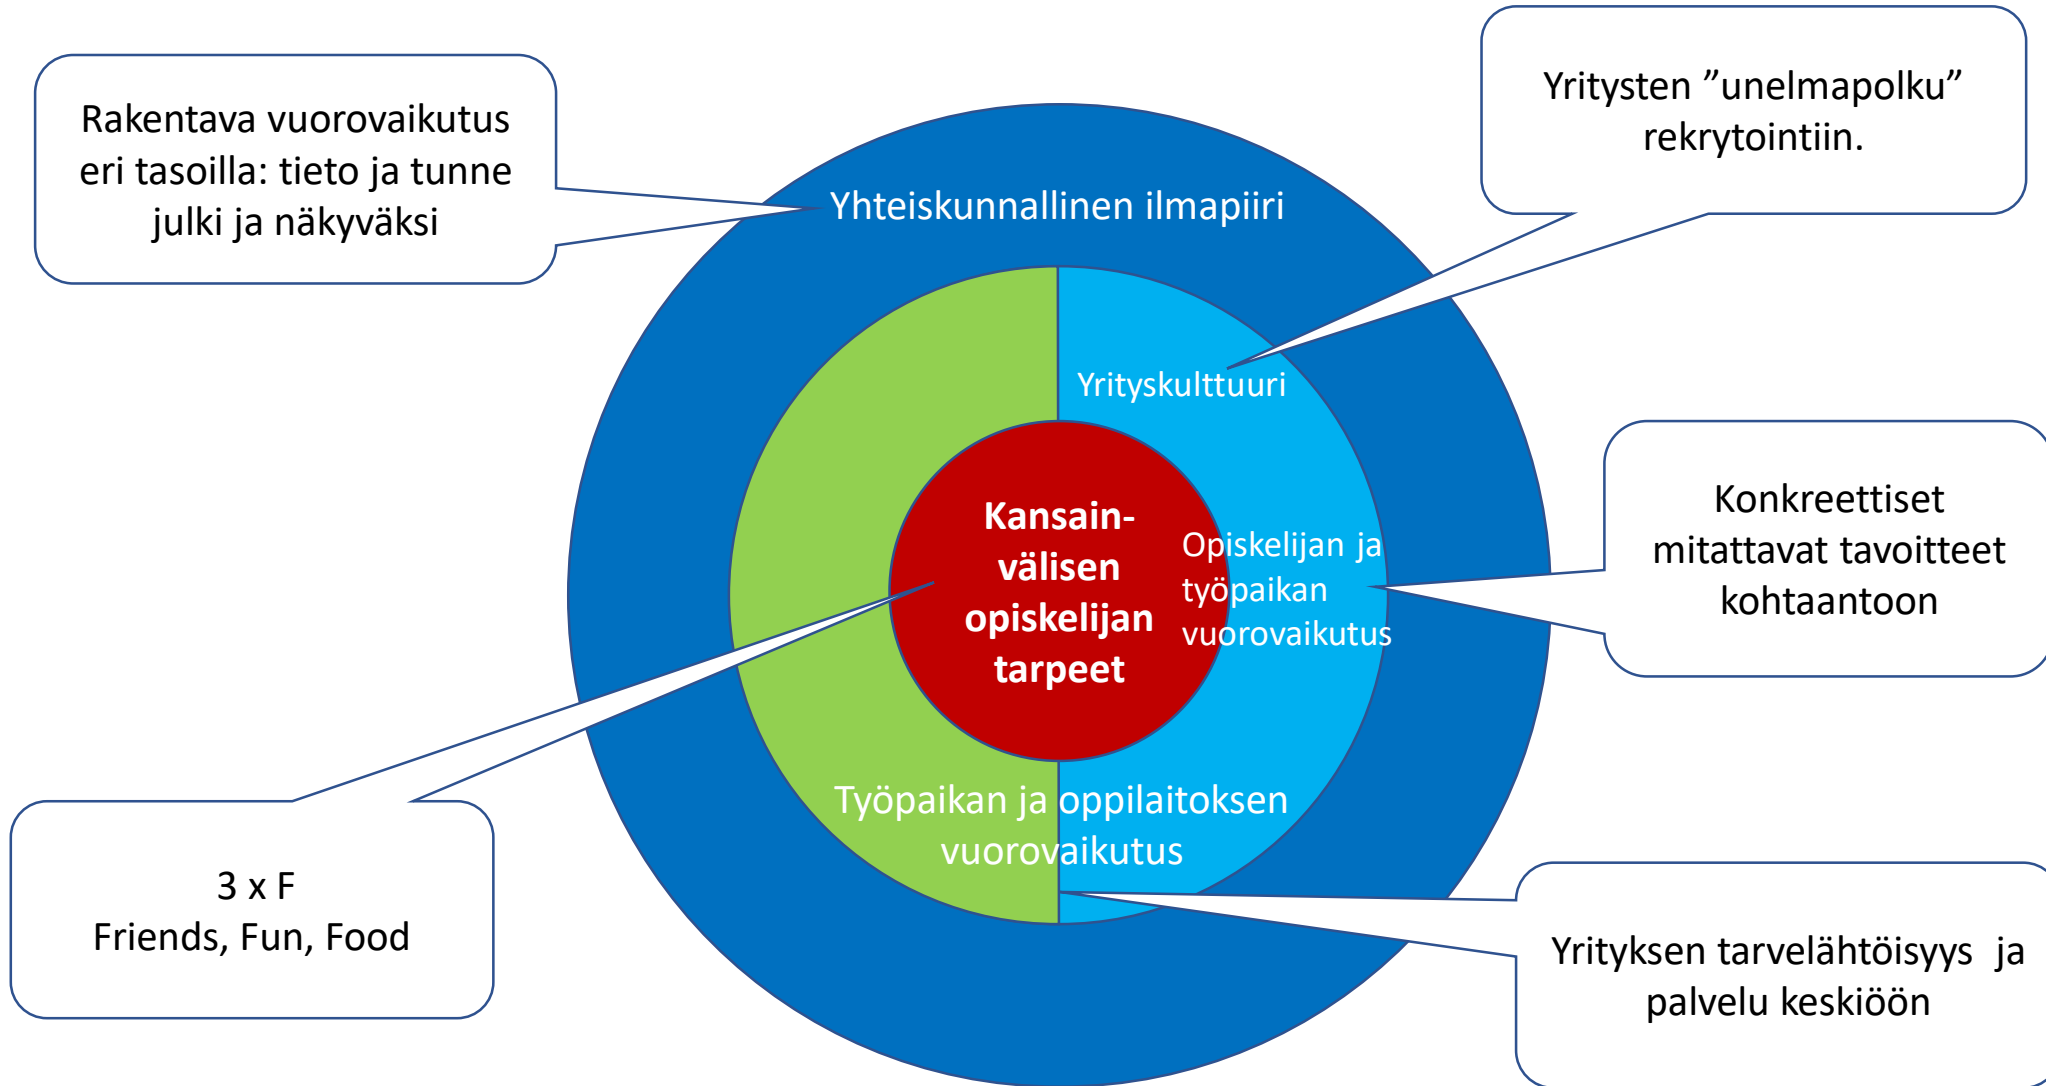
Rakentava vuorovaikutus eri tasoilla: tieto ja tunne julki ja näkyväksi

Yritysten ”unelmapolku” rekrytointiin.

Yhteiskunnallinen ilmapiiri

Yrityskulttuuri

Kansain-välisen opiskelijan tarpeet

Opiskelijan ja työpaikan vuorovaikutus

Konkreettiset mitattavat tavoitteet kohtaantoon

Työpaikan ja oppilaitoksen vuorovaikutus

3 x F
Friends, Fun, Food

Yrityksen tarvelähtöisyys ja palvelu keskiöön